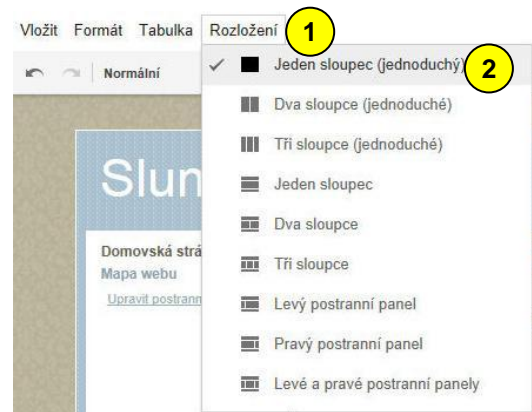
Vložit Formát Tabulka Rozložení 1

Normální

✓ Jeden sloupec (jednoduchý) 2
Dva sloupce (jednoduché)
Tři sloupce (jednoduché)
Jeden sloupec
Dva sloupce
Tři sloupce
Levý postranní panel
Pravý postranní panel
Levé a pravé postranní panely

Slun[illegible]

Domovská strá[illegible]
Mapa webu
Upravit postrann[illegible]